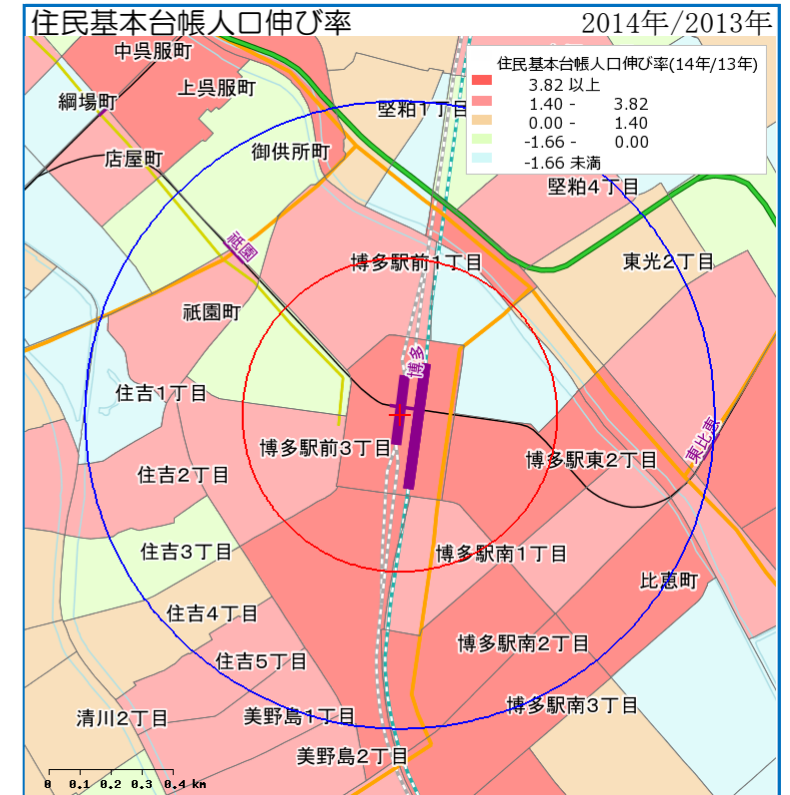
住民基本台帳人口伸び率

2014年/2013年

住民基本台帳人口伸び率(14年/13年)

| | |
|---|---|
| 3.82 以上 | |
| 1.40 - | 3.82 |
| 0.00 - | 1.40 |
| -1.66 - | 0.00 |
| -1.66 未満 | |

中呉服町

上呉服町

綱場町

堅粕1丁目

店屋町

御供所町

堅粕4丁目

祇園

東光2丁目

博多駅前1丁目

祇園町

博多

住吉1丁目

東比恵

博多駅前3丁目

博多駅東2丁目

住吉2丁目

住吉3丁目

博多駅南1丁目

比恵町

住吉4丁目

博多駅南2丁目

住吉5丁目

博多駅南3丁目

清川2丁目

美野島1丁目

美野島2丁目

0 0.1 0.2 0.3 0.4 km